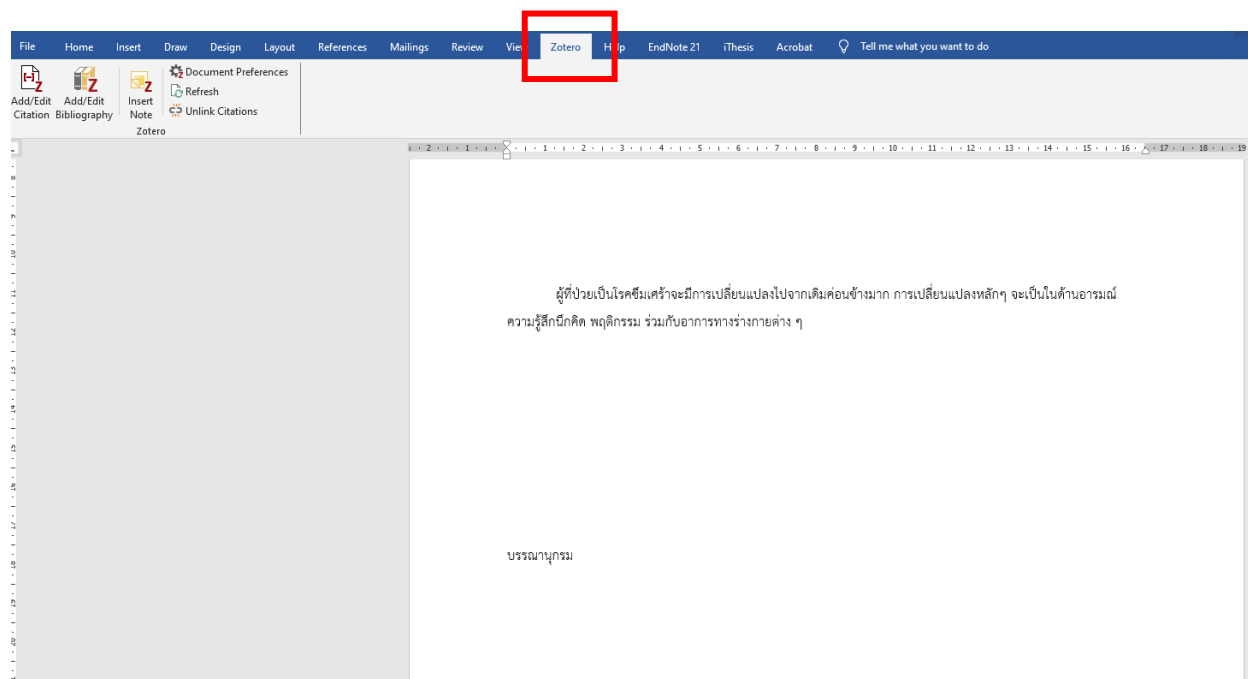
File Home Insert Draw Design Layout References Mailings Review Vie Zotero H lp EndNote 21 iThesis Acrobat Tell me what you want to do

Add/Edit Citation
Add/Edit Bibliography
Insert Note
Document Preferences
Refresh
Unlink Citations
Zotero

ผู้ที่ป่วยเป็นโรคซึมเศร้าจะมีการเปลี่ยนแปลงไปจากเดิมค่อนข้างมาก การเปลี่ยนแปลงหลักๆ จะเป็นในด้านอารมณ์ ความรู้สึกนึกคิด พฤติกรรม ร่วมกับอาการทางร่างกายต่าง ๆ

บรรณานุกรม